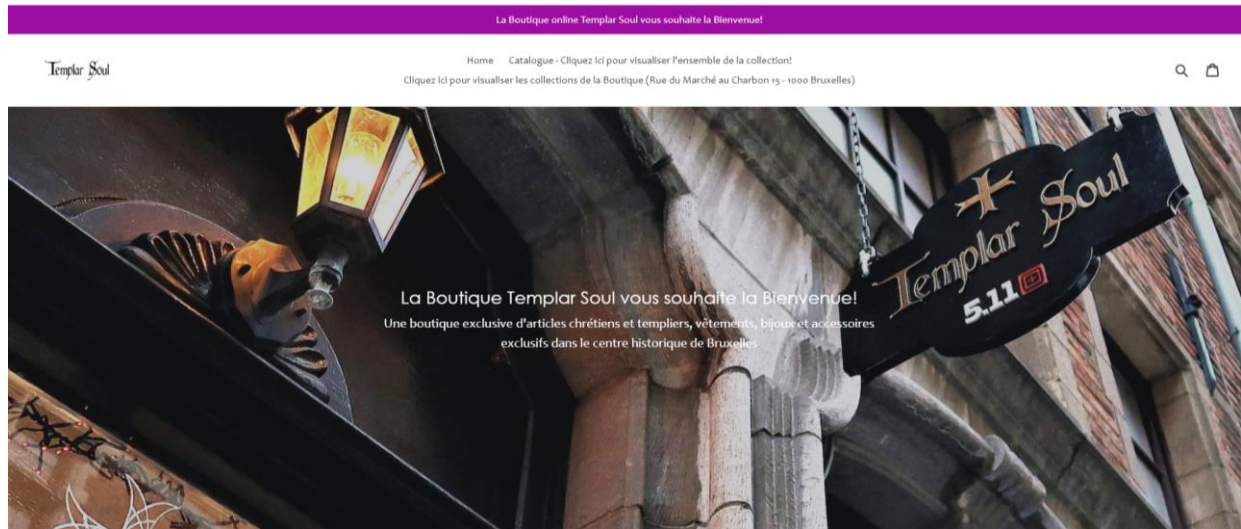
La Boutique online Templar Soul vous souhaite la Bienvenue!

Templar Soul

Home Catalogue - Cliquez ici pour visualiser l'ensemble de la collection!
Cliquez ici pour visualiser les collections de la Boutique (Rue du Marché au Charbon 15 - 1000 Bruxelles)

Templar Soul
5.11

La Boutique Templar Soul vous souhaite la Bienvenue!

Une boutique exclusive d'articles chrétiens et templiers, vêtements, bijoux et accessoires exclusifs dans le centre historique de Bruxelles